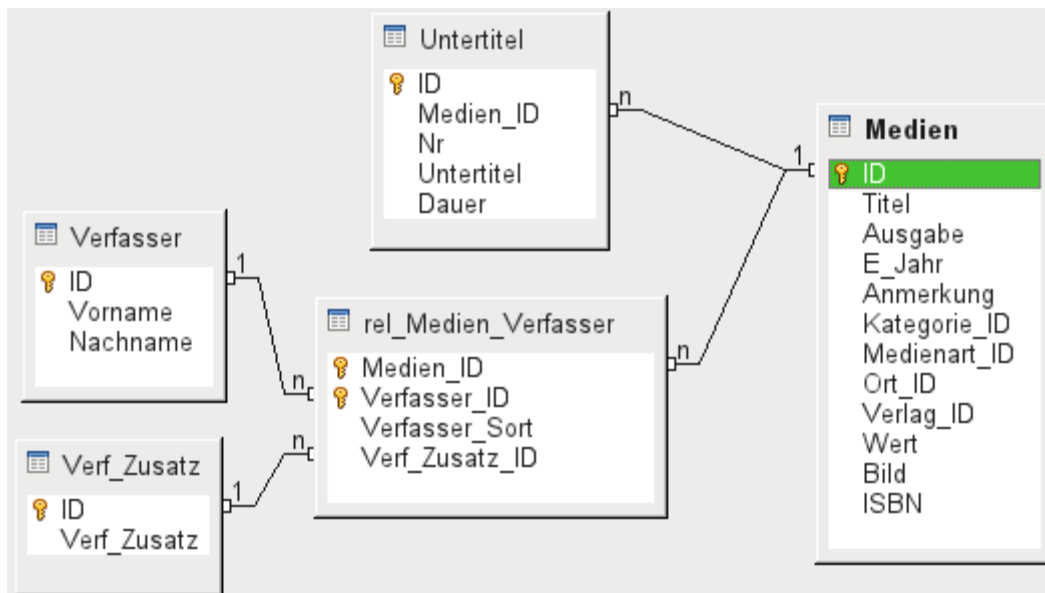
Untertitel

ID
Medien_ID
Nr
Untertitel
Dauer

n

1

Medien

ID
Titel
Ausgabe
E_Jahr
Anmerkung
Kategorie_ID
Medienart_ID
Ort_ID
Verlag_ID
Wert
Bild
ISBN

Verfasser

ID
Vorname
Nachname

1

n

rel_Medien_Verfasser

Medien_ID
Verfasser_ID
Verfasser_Sort
Verf_Zusatz_ID

n

n

1

Verf_Zusatz

ID
Verf_Zusatz